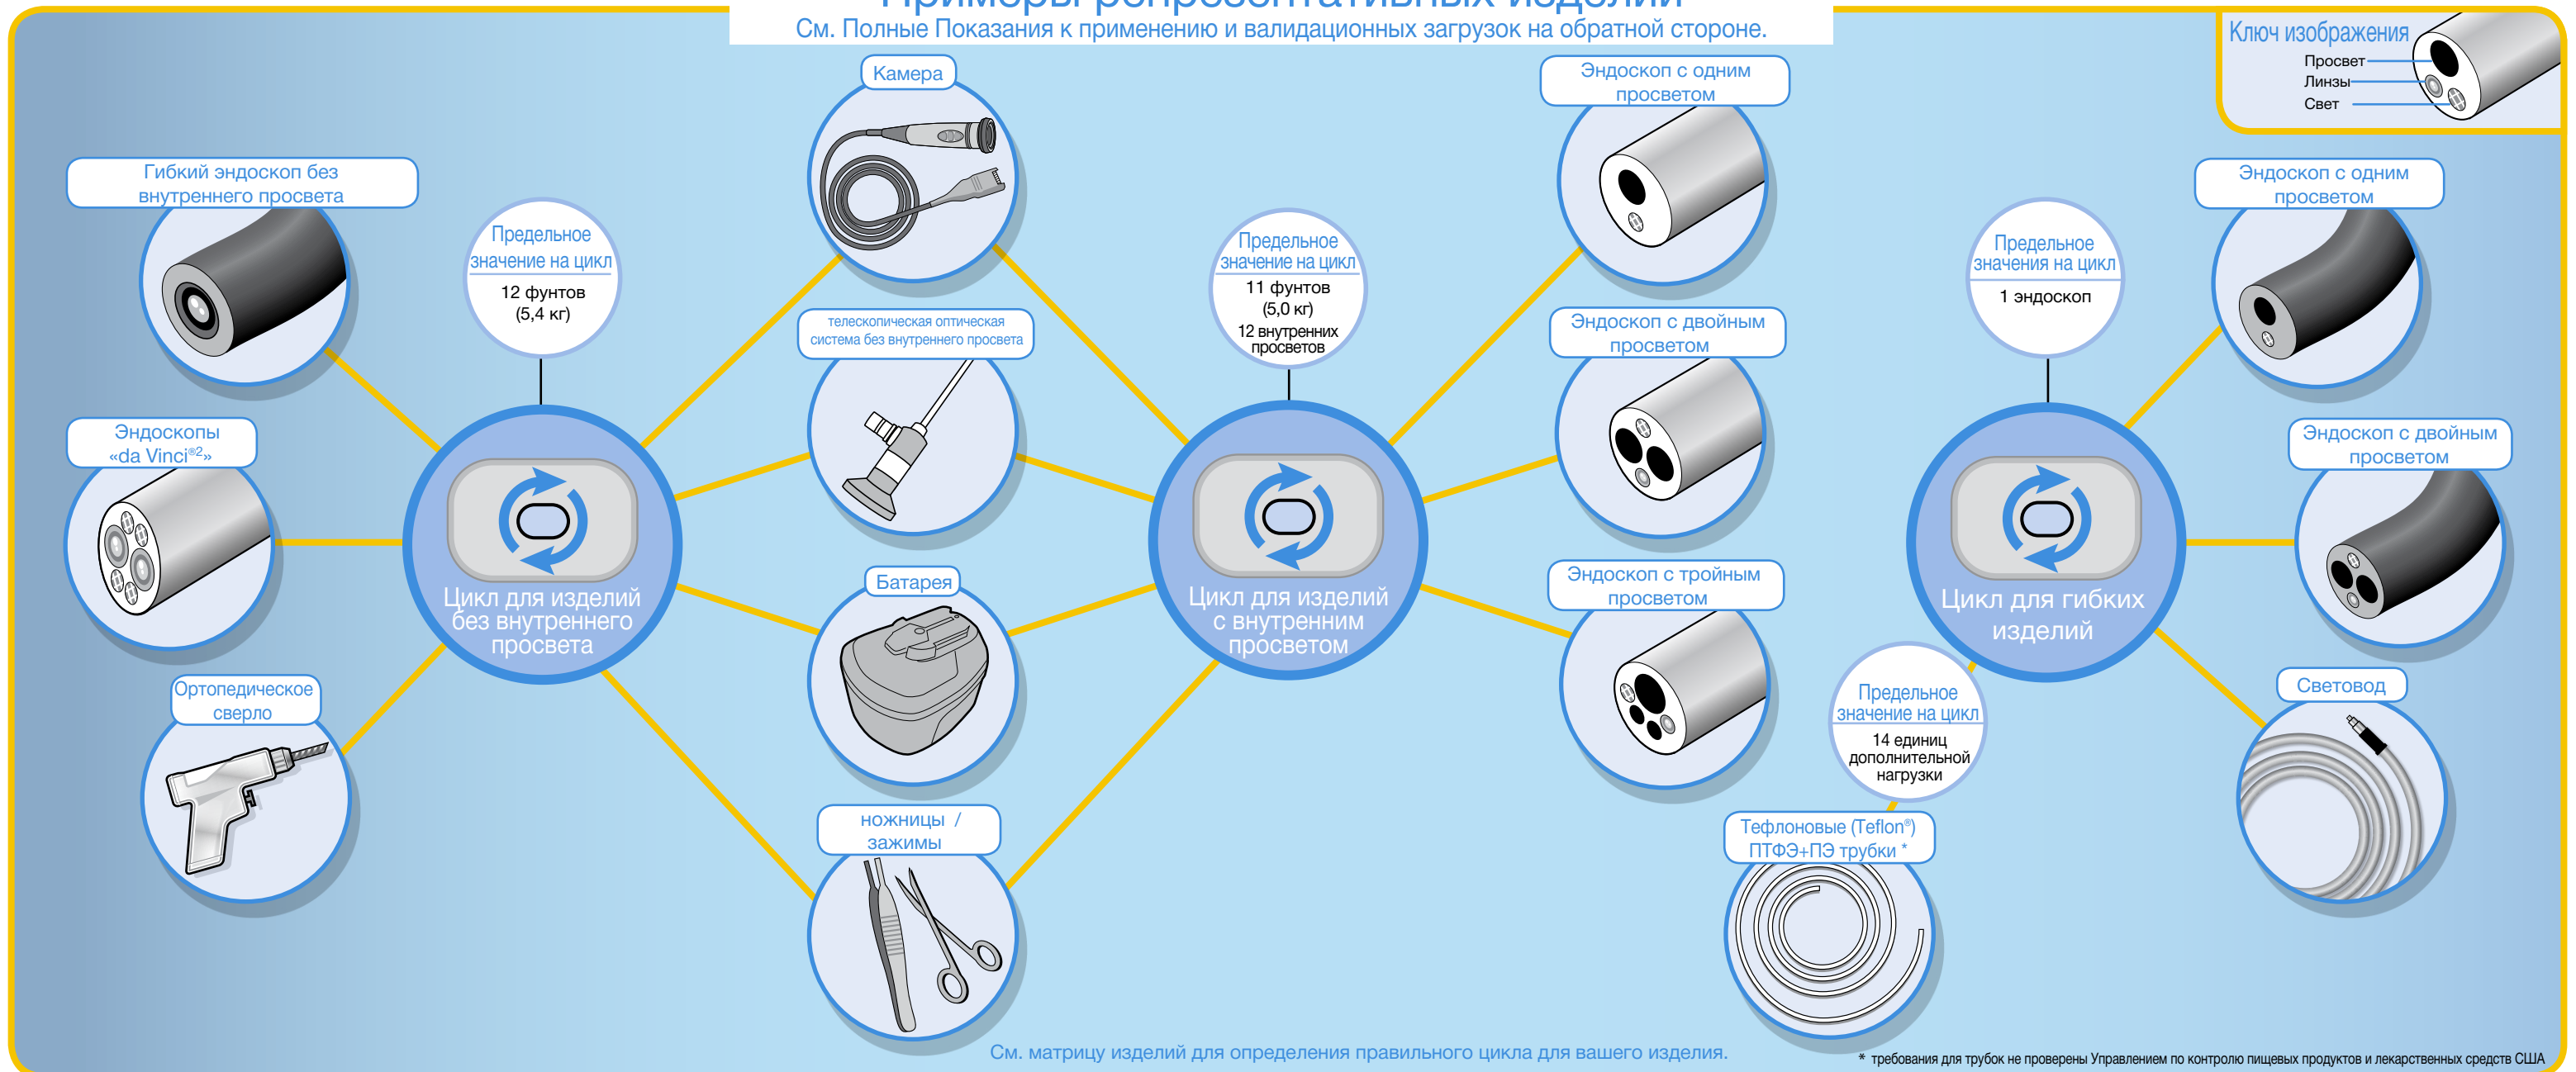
Примеры репрезентативных изделий
См. Полные Показания к применению и валидационных загрузок на обратной стороне.

Ключ изображения
Просвет
Линзы
Свет

Гибкий эндоскоп без внутреннего просвета

Эндоскопы «da Vinci$^{®2}$»

Ортопедическое сверло

Предельное значение на цикл
12 фунтов (5,4 кг)

Цикл для изделий без внутреннего просвета

Камера

телескопическая оптическая система без внутреннего просвета

Батарея

ножницы / зажимы

Предельное значение на цикл
11 фунтов (5,0 кг)
12 внутренних просветов

Цикл для изделий с внутренним просветом

Эндоскоп с одним просветом

Эндоскоп с двойным просветом

Эндоскоп с тройным просветом

Предельное значения на цикл
1 эндоскоп

Цикл для гибких изделий

Эндоскоп с одним просветом

Эндоскоп с двойным просветом

Световод

Предельное значение на цикл
14 единиц дополнительной нагрузки

Тефлоновые (Teflon$^{®}$) ПТФЭ+ПЭ трубки *

См. матрицу изделий для определения правильного цикла для вашего изделия.

* требования для трубок не проверены Управлением по контролю пищевых продуктов и лекарственных средств США